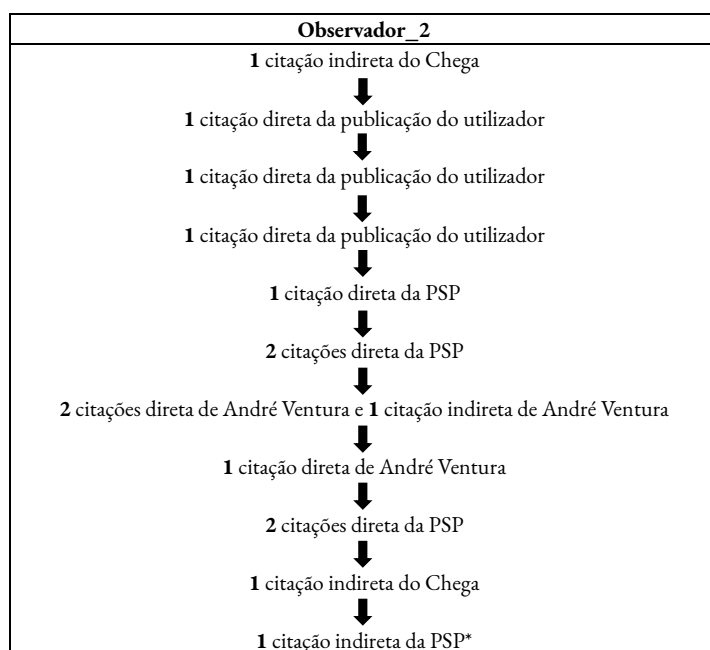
| Observador_2 |
|---|
| 1 citação indireta do Chega |
| 1 citação direta da publicação do utilizador |
| 1 citação direta da publicação do utilizador |
| 1 citação direta da publicação do utilizador |
| 1 citação direta da PSP |
| 2 citações direta da PSP |
| 2 citações direta de André Ventura e 1 citação indireta de André Ventura |
| 1 citação direta de André Ventura |
| 2 citações direta da PSP |
| 1 citação indireta do Chega |
| 1 citação indireta da PSP* |